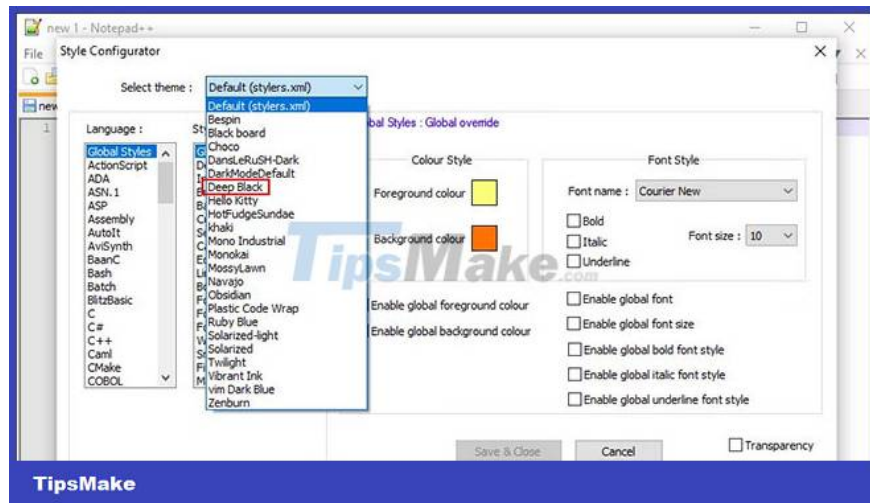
new 1 - Notepad++

File

new

1

Style Configurator

Select theme : Default (stylers.xml)

Default (stylers.xml)
Bespin
Black board
Choco
DansLeRuSH-Dark
DarkModeDefault
Deep Black
Hello Kitty
HotFudgeSundae
khaki
Mono Industrial
Monokai
MossyLawn
Navajo
Obsidian
Plastic Code Wrap
Ruby Blue
Solarized-light
Solarized
Twilight
Vibrant Ink
vim Dark Blue
Zenburn

Language :

Global Styles
ActionScript
ADA
ASN.1
ASP
Assembly
AutoIt
AviSynth
BaanC
Bash
Batch
BlitzBasic
C
C#
C++
Caml
CMake
COBOL

St

bal Styles : Global override

Colour Style

Foreground colour

Background colour

Enable global foreground colour

Enable global background colour

Font Style

Font name : Courier New

Bold

Italic

Underline

Font size : 10

Enable global font

Enable global font size

Enable global bold font style

Enable global italic font style

Enable global underline font style

TipsMake.com

Save & Close

Cancel

Transparency

TipsMake